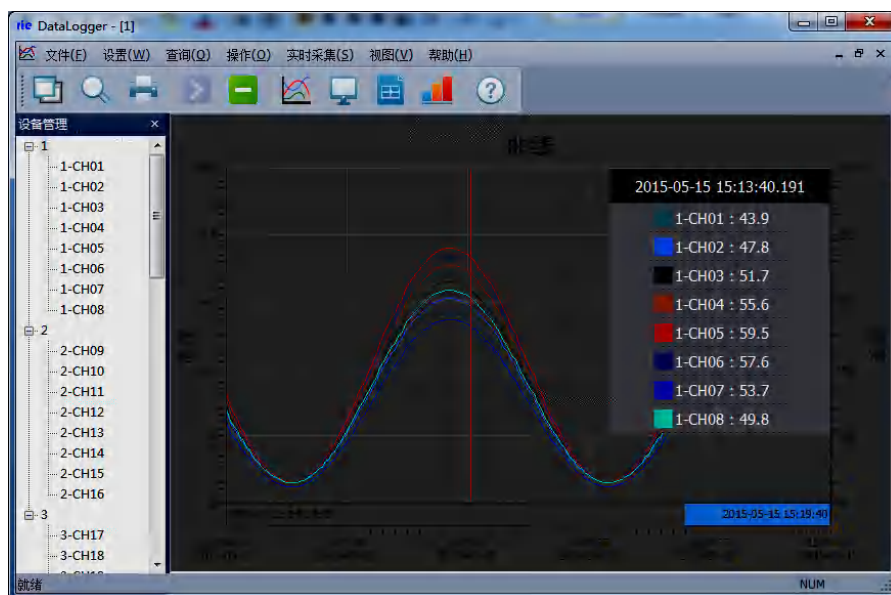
rie DataLogger - [1]

文件(F) 设置(W) 查询(Q) 操作(O) 实时采集(S) 视图(V) 帮助(H)

设备管理

1
1-CH01
1-CH02
1-CH03
1-CH04
1-CH05
1-CH06
1-CH07
1-CH08
2
2-CH09
2-CH10
2-CH11
2-CH12
2-CH13
2-CH14
2-CH15
2-CH16
3
3-CH17
3-CH18

曲线

2015-05-15 15:13:40.191
1-CH01 : 43.9
1-CH02 : 47.8
1-CH03 : 51.7
1-CH04 : 55.6
1-CH05 : 59.5
1-CH06 : 57.6
1-CH07 : 53.7
1-CH08 : 49.8

2015-05-15 15:19:40

就绪

NUM